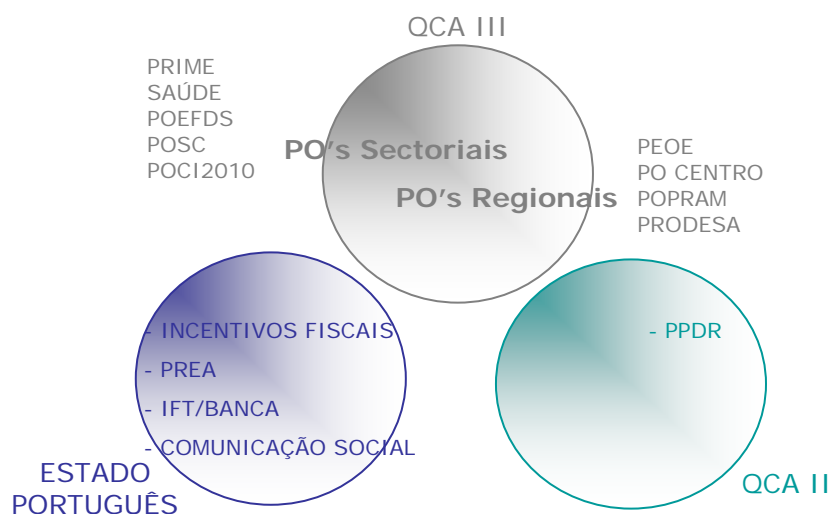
QCA III

PRIME
SAÚDE
POEFDS
POSC
POCI2010

PO's Sectoriais

PO's Regionais

PEOE
PO CENTRO
POPRAM
PRODESA

- INCENTIVOS FISCAIS
- PREA
- IFT/BANCA
- COMUNICAÇÃO SOCIAL

- PPDR

ESTADO PORTUGUÊS

QCA II